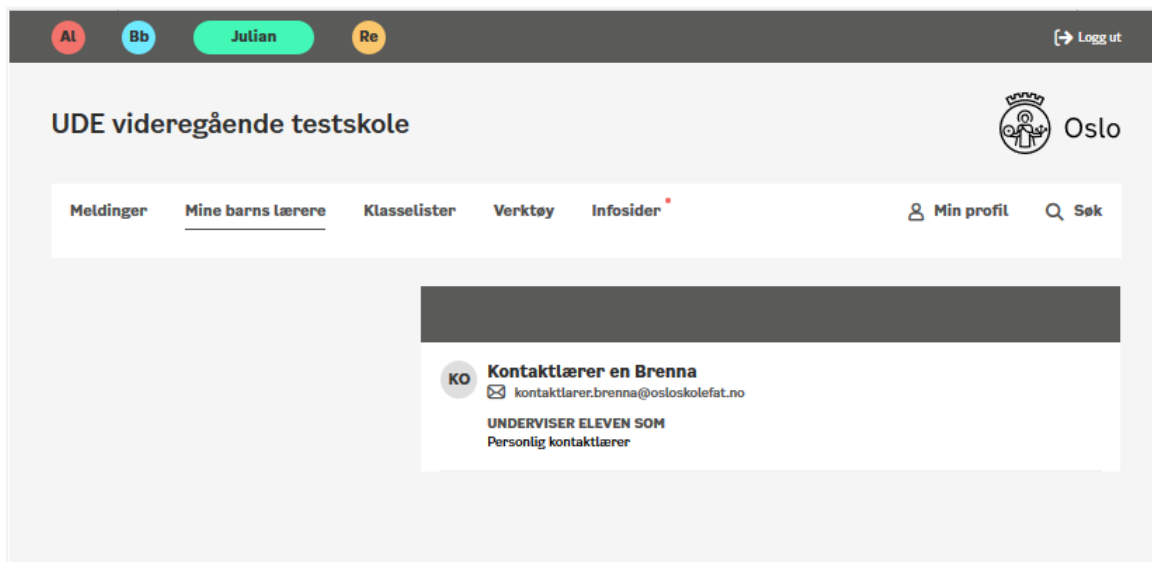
Al Bb Julian Re

Logg ut

UDE videregående testskole

Oslo

Meldinger Mine barns lærere Klasselister Verktøy Infosider

Min profil Søk

KO Kontaktlærer en Brenna
kontaktlarer.brenna@osloskolefat.no

UNDERVISER ELEVEN SOM
Personlig kontaktlærer